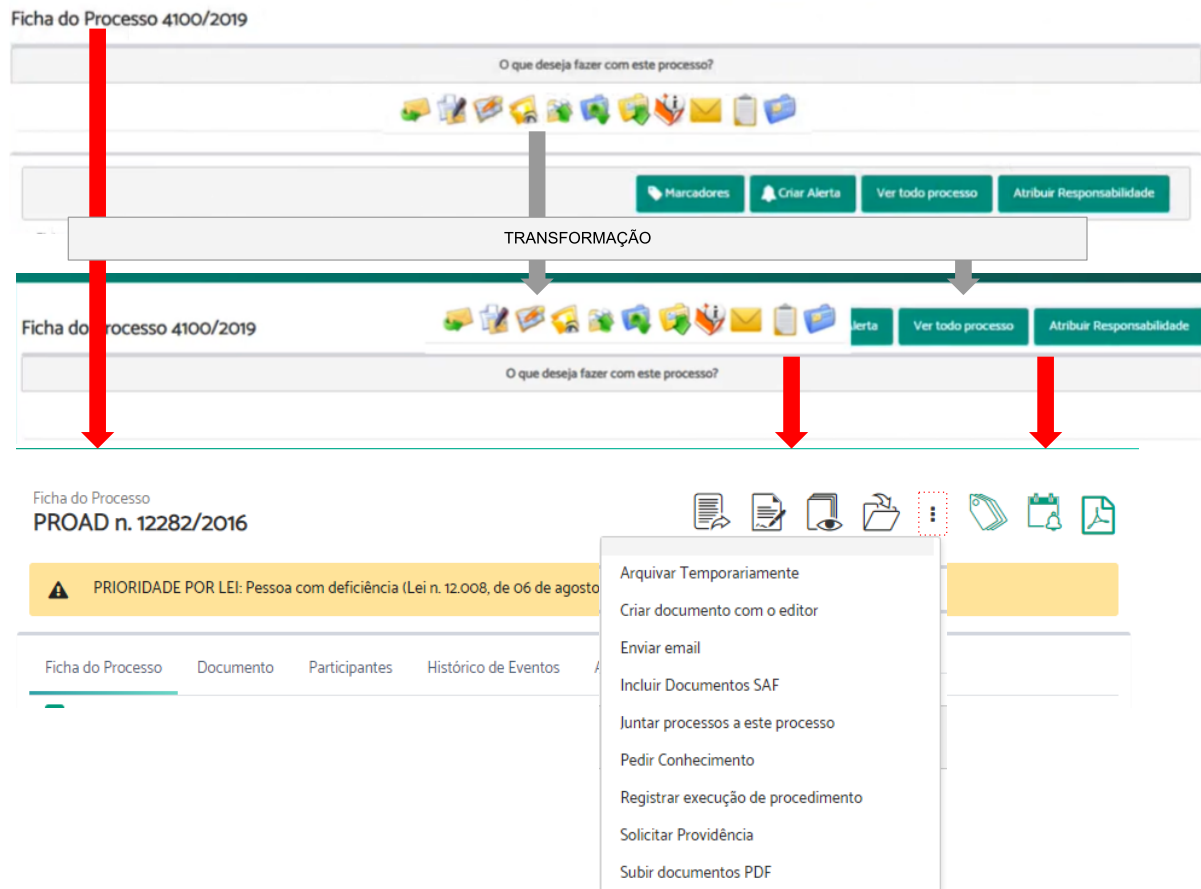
Ficha do Processo 4100/2019

O que deseja fazer com este processo?

Marcadores
Criar Alerta
Ver todo processo
Atribuir Responsabilidade

TRANSFORMAÇÃO

Ficha do Processo 4100/2019

Alerta
Ver todo processo
Atribuir Responsabilidade

O que deseja fazer com este processo?

Ficha do Processo
PROAD n. 12282/2016

PRIORIDADE POR LEI: Pessoa com deficiência (Lei n. 12.008, de 06 de agosto

Ficha do Processo
Documento
Participantes
Histórico de Eventos
A

Arquivar Temporariamente
Criar documento com o editor
Enviar email
Incluir Documentos SAF
Juntar processos a este processo
Pedir Conhecimento
Registrar execução de procedimento
Solicitar Providência
Subir documentos PDF